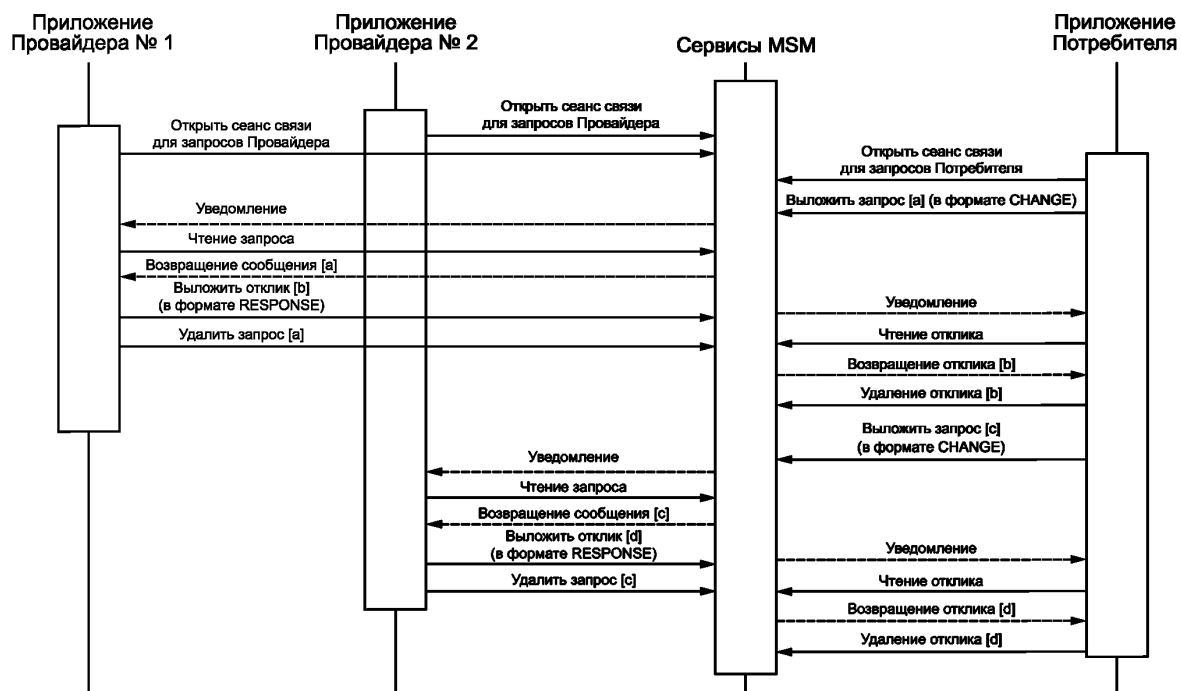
Приложение Провайдера № 1

Приложение Провайдера № 2

Сервисы MSM

Приложение Потребителя

Открыть сеанс связи для запросов Провайдера

Открыть сеанс связи для запросов Провайдера

Открыть сеанс связи для запросов Потребителя

Выложить запрос [a] (в формате CHANGE)

Уведомление

Чтение запроса

Возвращение сообщения [a]

Выложить отклик [b] (в формате RESPONSE)

Уведомление

Удалить запрос [a]

Чтение отклика

Возвращение отклика [b]

Удаление отклика [b]

Выложить запрос [c] (в формате CHANGE)

Уведомление

Чтение запроса

Возвращение сообщения [c]

Выложить отклик [d] (в формате RESPONSE)

Уведомление

Удалить запрос [c]

Чтение отклика

Возвращение отклика [d]

Удаление отклика [d]